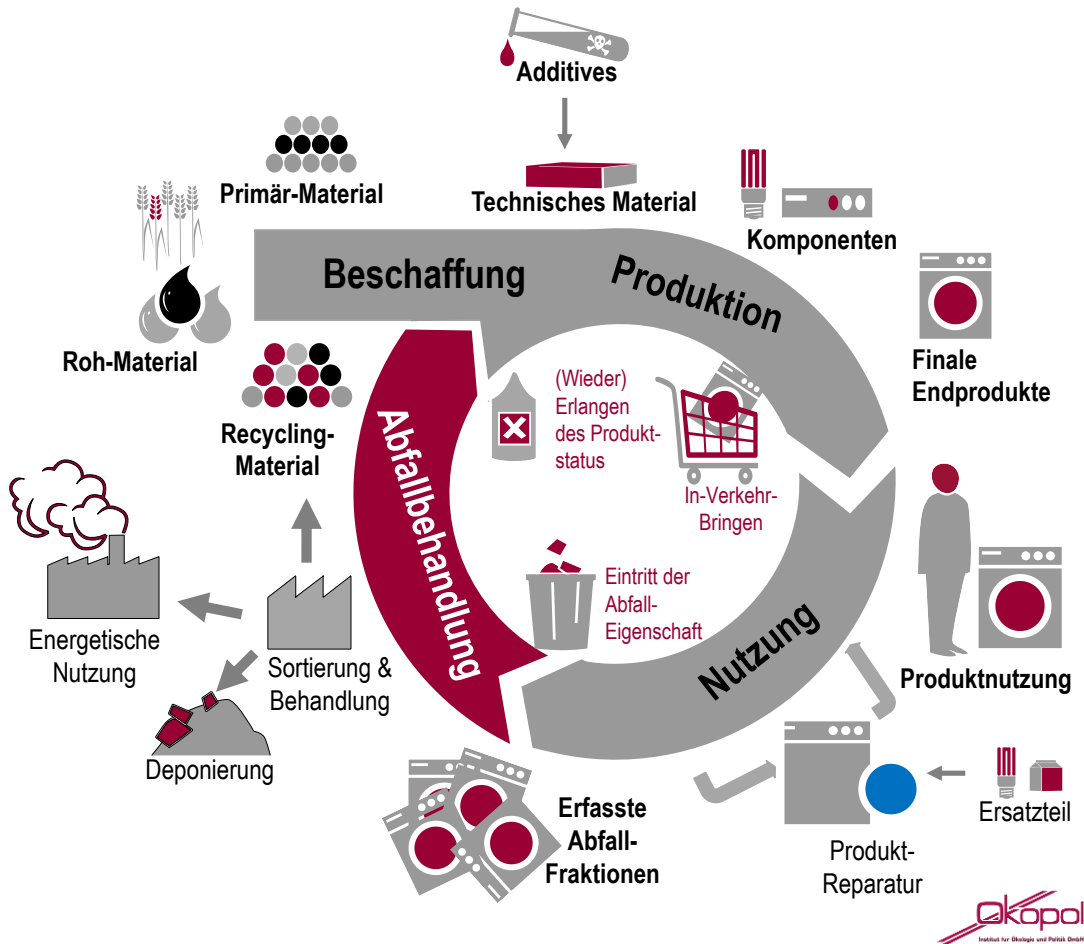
Additives

Primär-Material

Technisches Material

Komponenten

Beschaffung

Produktion

Roh-Material

Finale Endprodukte

Recycling-Material

Abfallbehandlung

(Wieder) Erlangen des Produktstatus

In-Verkehr-Bringen

Eintritt der Abfall-Eigenschaft

Energetische Nutzung

Sortierung & Behandlung

Nutzung

Produktnutzung

Deponierung

Erfasste Abfall-Fraktionen

Ersatzteil

Produkt-Reparatur

Ökopol
Institut für Ökologie und Politik GmbH